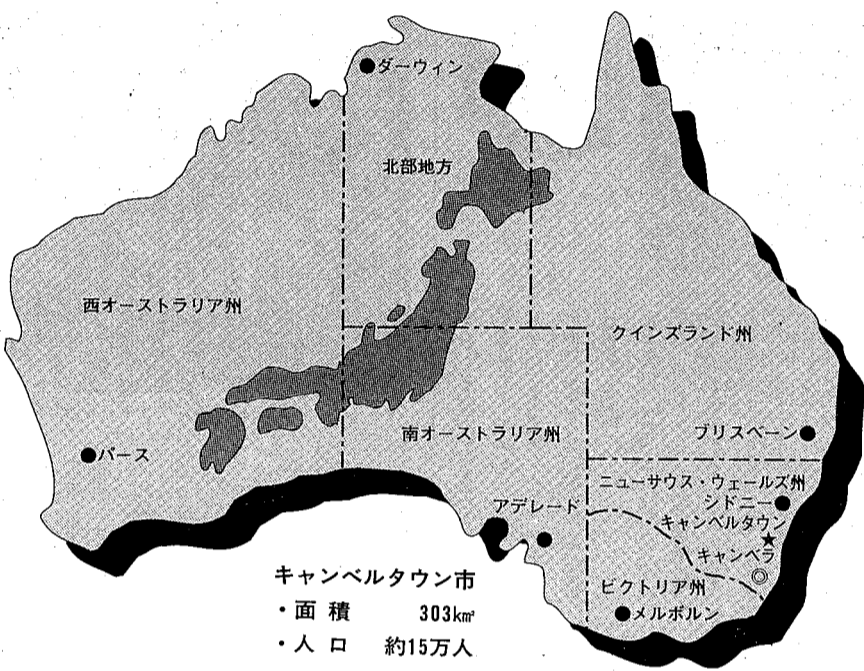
ダーウィン

北部地方

西オーストラリア州

クインズランド州

南オーストラリア州

パース

ブリスベーン

ニューサウス・ウェールズ州

シドニー

アデレード

キャンベルタウン

キャンベラ

ビクトリア州

メルボルン

キャンベルタウン市
・面 積　303km²
・人 口　約15万人